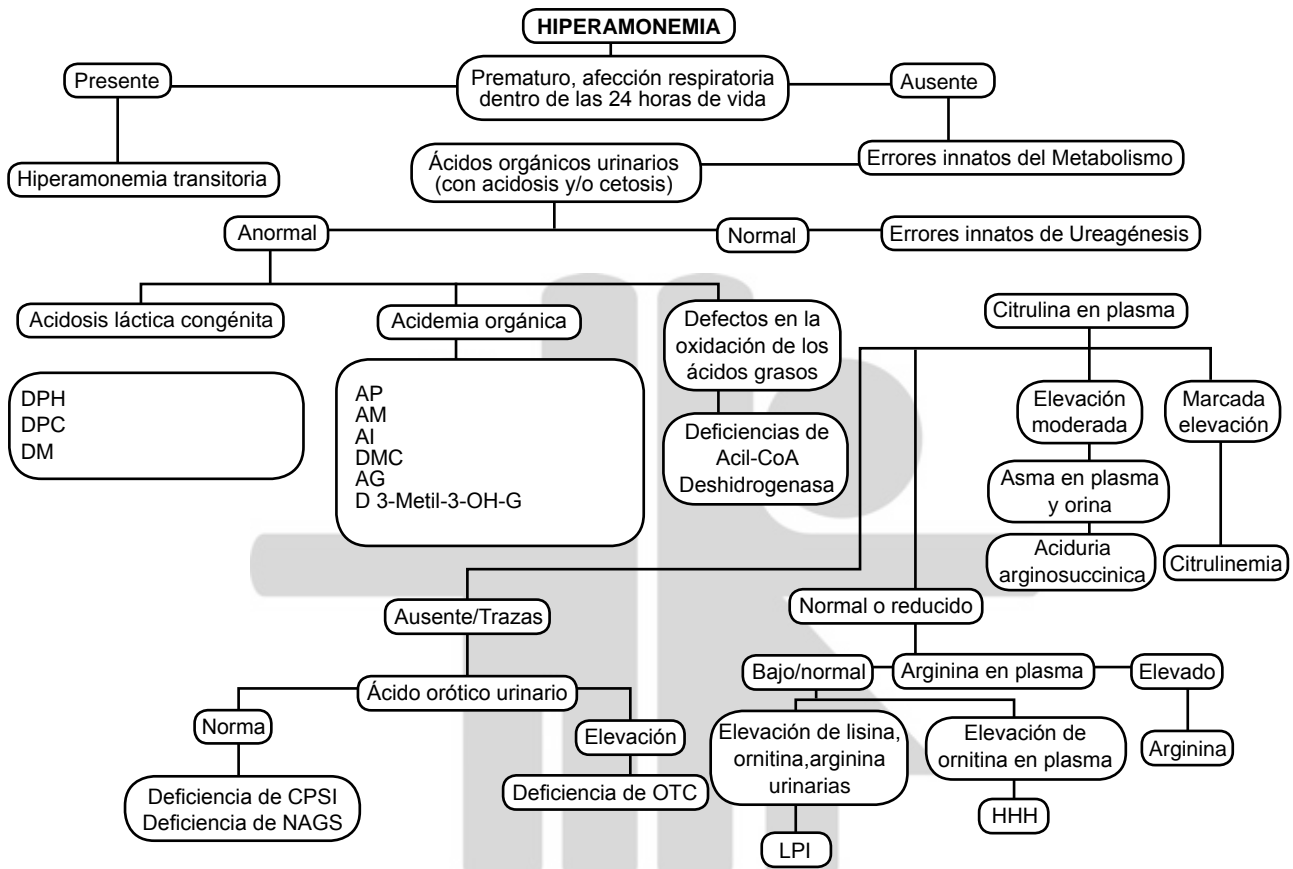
HIPERAMONEMIA

Presente

Prematuro, afección respiratoria dentro de las 24 horas de vida

Ausente

Hiperamonemia transitoria

Ácidos orgánicos urinarios (con acidosis y/o cetosis)

Errores innatos del Metabolismo

Anormal

Normal

Errores innatos de Ureagénesis

Acidosis láctica congénita

Acidemia orgánica

Defectos en la oxidación de los ácidos grasos

Citrulina en plasma

DPH
DPC
DM

AP
AM
AI
DMC
AG
D 3-Metil-3-OH-G

Deficiencias de Acil-CoA Deshidrogenasa

Elevación moderada

Marcada elevación

Asma en plasma y orina

Aciduria arginosuccinica

Citrulinemia

Ausente/Trazas

Normal o reducido

Bajo/normal

Arginina en plasma

Elevado

Ácido orótico urinario

Norma

Elevación

Elevación de lisina, ornitina,arginina urinarias

Elevación de ornitina en plasma

Arginina

Deficiencia de CPSI
Deficiencia de NAGS

Deficiencia de OTC

HHH

LPI